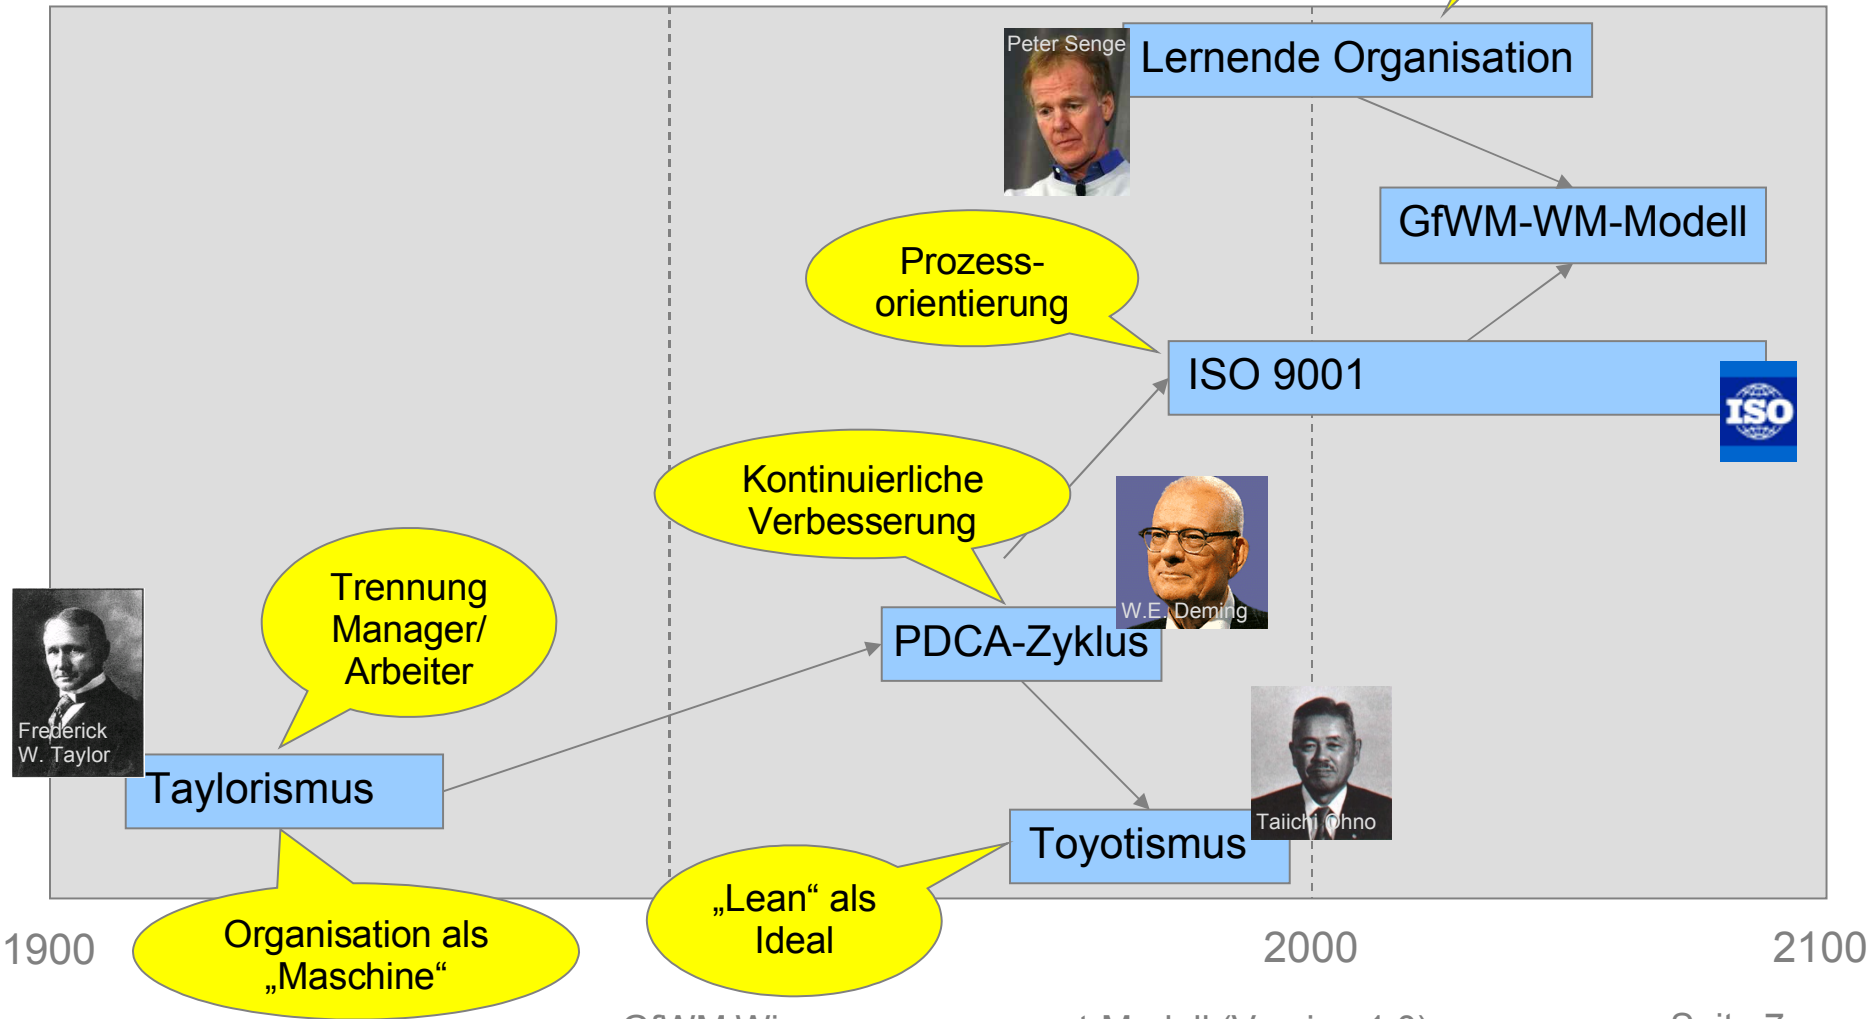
Peter Senge

Lernende Organisation

GfWM-WM-Modell

Prozess-orientierung

ISO 9001

ISO

Kontinuierliche Verbesserung

W.E. Deming

Frederick W. Taylor

Trennung Manager/ Arbeiter

PDCA-Zyklus

Taylorismus

Taiichi Ohno

Toyotismus

„Lean“ als Ideal

Organisation als „Maschine“

1900

2000

2100

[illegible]